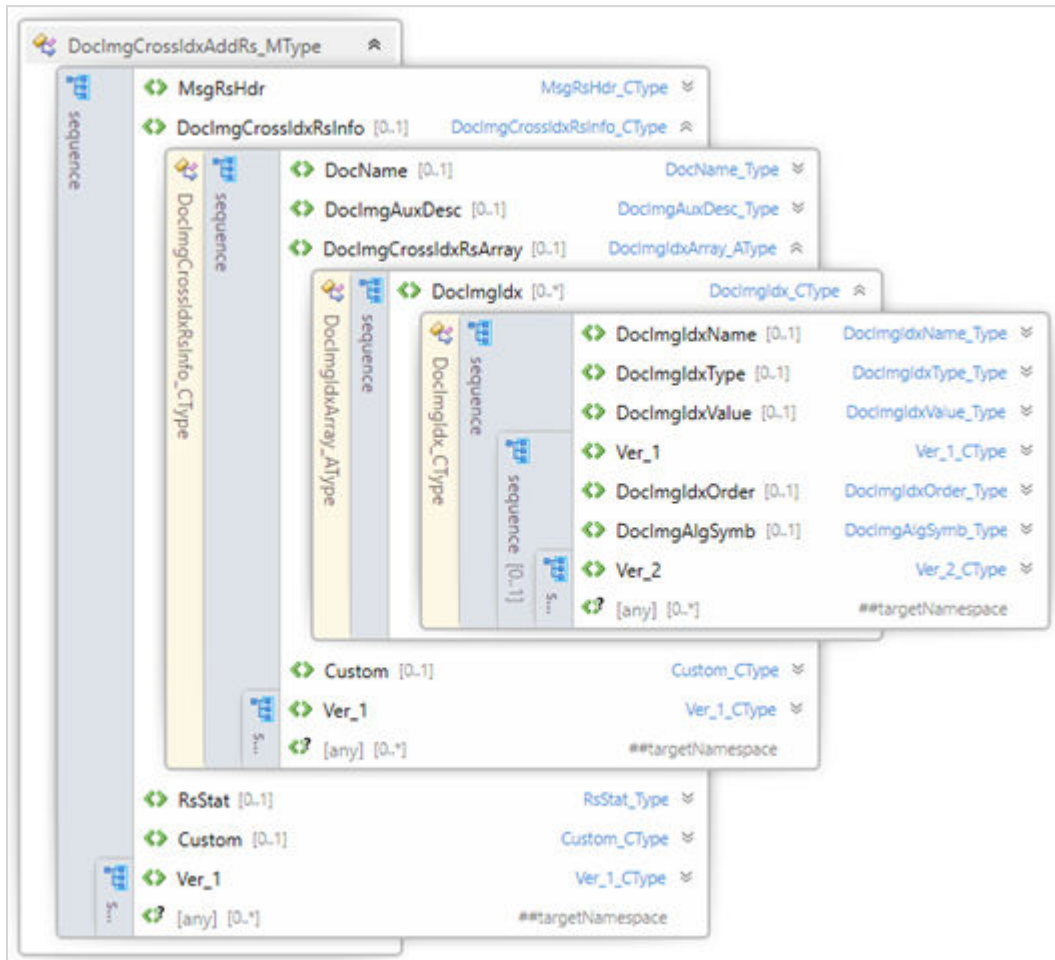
DocImgCrossIdxAddRs_MType

sequence

MsgRsHdr MsgRsHdr_CType

DocImgCrossIdxRsInfo [0..1] DocImgCrossIdxRsInfo_CType

DocImgCrossIdxRsInfo_CType

sequence

DocName [0..1] DocName_Type

DocImgAuxDesc [0..1] DocImgAuxDesc_Type

DocImgCrossIdxRsArray [0..1] DocImgIdxArray_AType

DocImgIdxArray_AType

sequence

DocImgIdx [0..*] DocImgIdx_CType

DocImgIdx_CType

sequence

DocImgIdxName [0..1] DocImgIdxName_Type

DocImgIdxType [0..1] DocImgIdxType_Type

DocImgIdxValue [0..1] DocImgIdxValue_Type

Ver_1 Ver_1_CType

DocImgIdxOrder [0..1] DocImgIdxOrder_Type

DocImgAlgSymb [0..1] DocImgAlgSymb_Type

sequence [0..1]

Ver_2 Ver_2_CType

S...

[any] [0..*] ##targetNamespace

Custom [0..1] Custom_CType

Ver_1 Ver_1_CType

S...

[any] [0..*] ##targetNamespace

RsStat [0..1] RsStat_Type

Custom [0..1] Custom_CType

Ver_1 Ver_1_CType

S...

[any] [0..*] ##targetNamespace